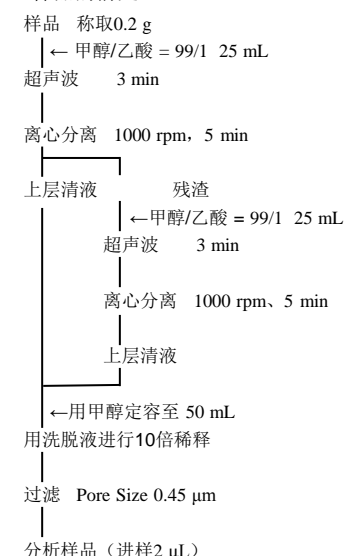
样品 称取0.2 g

← 甲醇/乙酸 = 99/1 25 mL

超声波 3 min

离心分离 1000 rpm，5 min

上层清液

残渣

←甲醇/乙酸 = 99/1 25 mL

超声波 3 min

离心分离 1000 rpm、5 min

上层清液

←用甲醇定容至 50 mL

用洗脱液进行10倍稀释

过滤 Pore Size 0.45 μm

分析样品（进样2 μL）